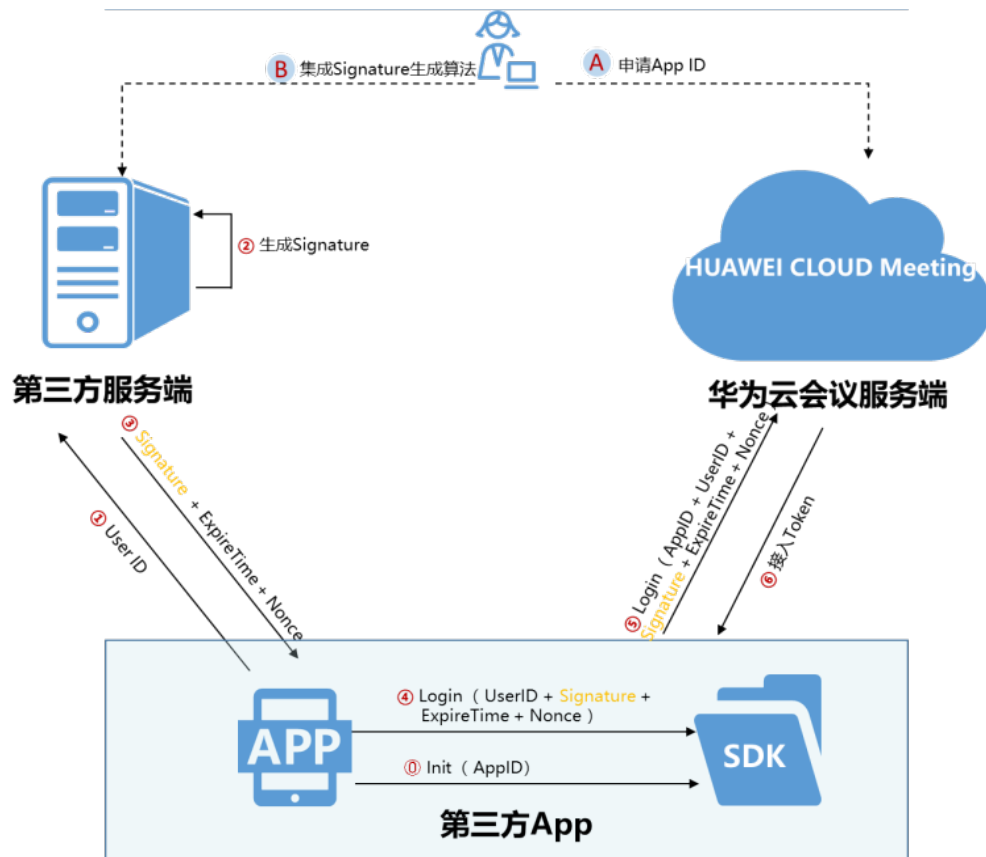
B 集成Signature生成算法

A 申请App ID

② 生成Signature

HUAWEI CLOUD Meeting

第三方服务端

华为云会议服务端

③ Signature + ExpireTime + Nonce

① User ID

⑤ Login（AppID + UserID + Signature + ExpireTime + Nonce

⑥ 接入Token

APP

④ Login（UserID + Signature + ExpireTime + Nonce）

⓪ Init（AppID）

SDK

第三方App